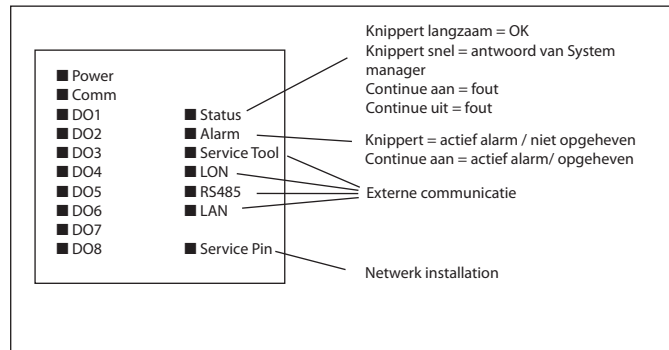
■ Power
■ Comm
■ DO1
■ DO2
■ DO3
■ DO4
■ DO5
■ DO6
■ DO7
■ DO8

■ Status
■ Alarm
■ Service Tool
■ LON
■ RS485
■ LAN
■ Service Pin

Knippert langzaam = OK
Knippert snel = antwoord van System manager
Continue aan = fout
Continue uit = fout

Knippert = actief alarm / niet opgeheven
Continue aan = actief alarm/ opgeheven

Externe communicatie

Netwerk installation